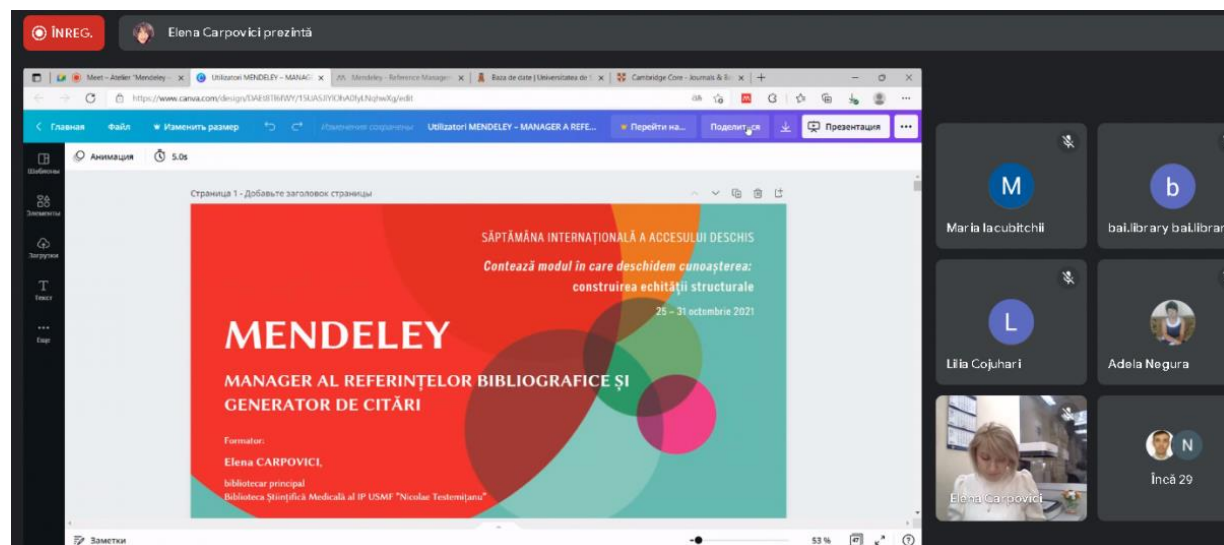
ÎNREG.

Elena Carpovici prezintă

Meet – Atelier "Mendeley – | Utilizatori MENDELEY – MANAG | Mendeley - Reference Manager | Baza de date | Universitatea de | Cambridge Core - Journals & Bo

https://www.canva.com/design/DAEtBT8tWY/1SUASJYiOhA0fyLNqhwXg/edit

Главная | Файл | Изменить размер | Изменения сохранены | Utilizatori MENDELEY – MANAGER A REFE... | Перейти на... | Поделиться | Презентация

Анимация | 5.0s

Шаблоны | Элементы | Загрузки | Текст | Еще

Страница 1 - Добавьте заголовок страницы

SĂPTĂMÂNA INTERNAȚIONALĂ A ACCESULUI DESCHIS

Contează modul în care deschidem cunoașterea: construirea echității structurale

25 – 31 octombrie 2021

MENDELEY

MANAGER AL REFERINȚELOR BIBLIOGRAFICE ȘI GENERATOR DE CITĂRI

Formator:

Elena CARPOVICI,

bibliotecar principal

Biblioteca Științifică Medicală al IP USMF "Nicolae Testemițanu"

Заметки | 53 %

M
Maria Iacubitchii

b
bai.library bai.librar

L
Lilia Cojuhari

Adela Negura

Elena Carpovici

N
Încă 29